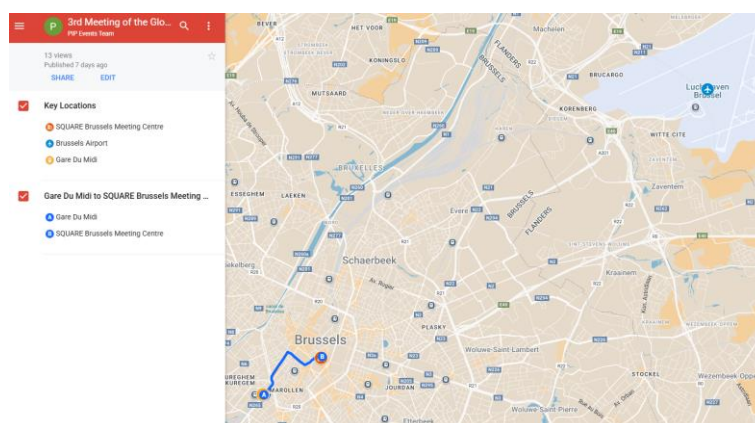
3rd Meeting of the Glo...
PIP Events Team

13 views
Published 7 days ago
SHARE EDIT

Key Locations
SQUARE Brussels Meeting Centre
Brussels Airport
Gare Du Midi

Gare Du Midi to SQUARE Brussels Meeting ...
A Gare Du Midi
B SQUARE Brussels Meeting Centre

BEVER
HET VOOR
KONINGSLO
MUTSAARD
Machelen
BRUCARGO
KORENBERG
WITTE CITE
Luchthaven Brussel
FLANDERS
BRUSSELS
BRUXELLES
ESSEGHEM
LAEKEN
Evere
Zaventem
Schaerbeek
Kraainem
Brussels
PLASKY
Woluwe-Saint-Lambert
MAROLLEN
JOURDAN
STOCKEL
Wezembeek-Oppem
Woluwe-Saint-Pierre
Etterbeek
A
B